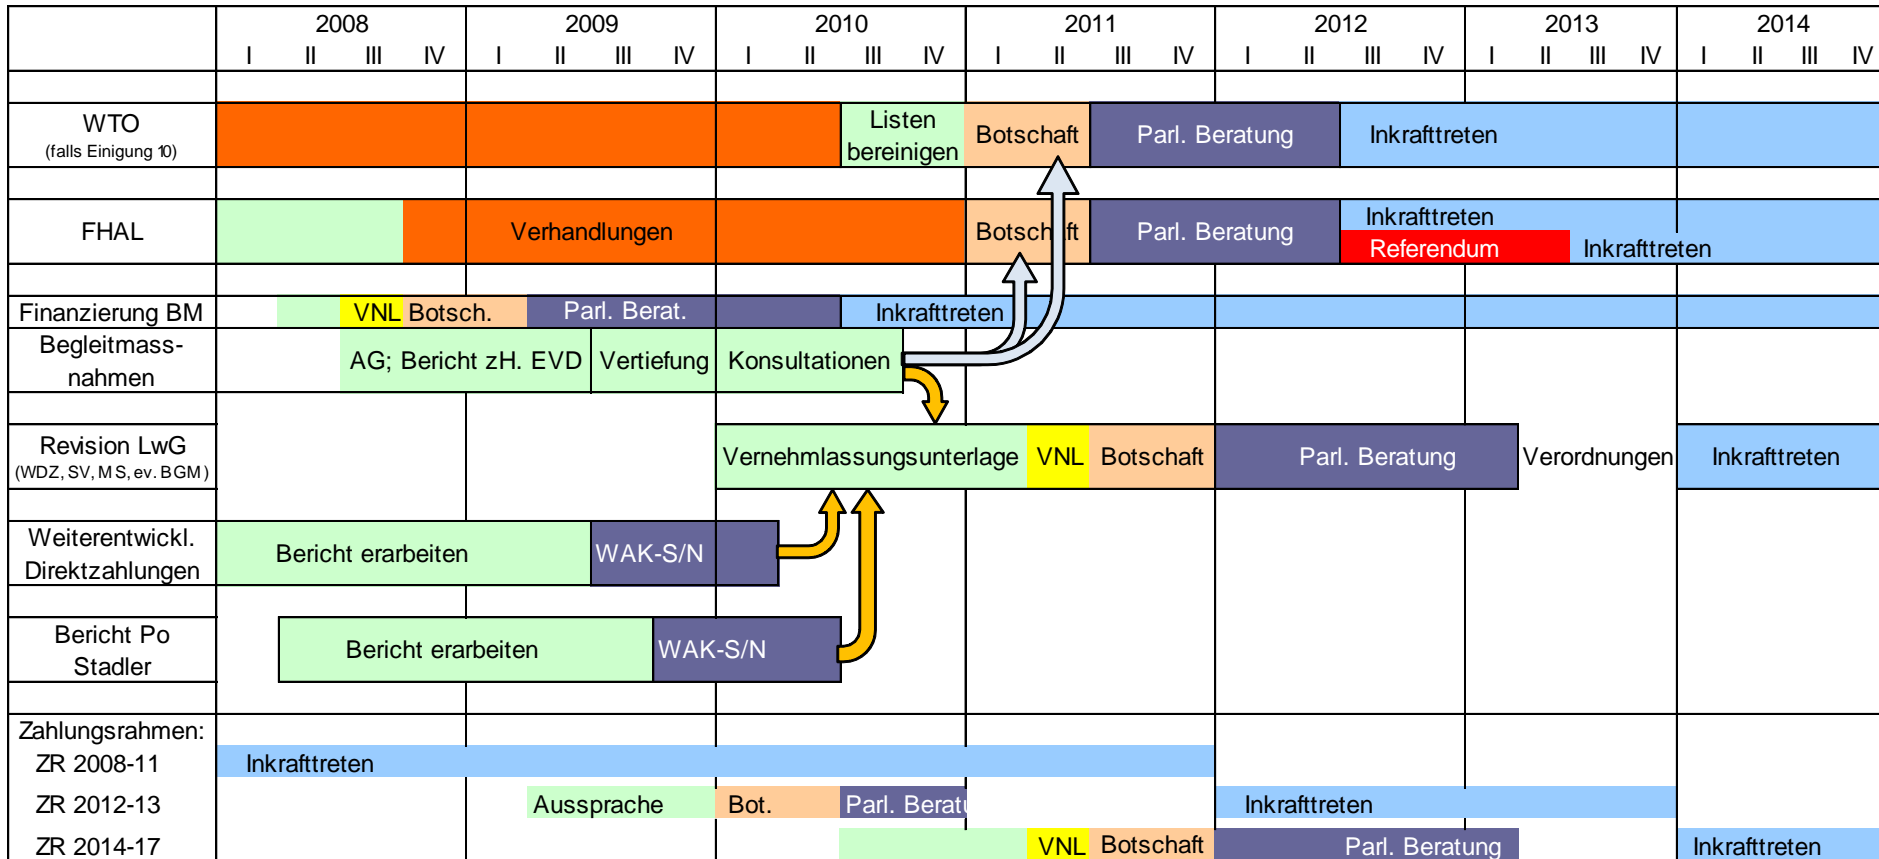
| | 2008 I II III IV | 2009 I II III IV | 2010 I II III IV | 2011 I II III IV | 2012 I II III IV | 2013 I II III IV | 2014 I II III IV |
|---|---|---|---|---|---|---|---|
| WTO (falls Einigung 10) | | | Listen bereinigen | Botschaft | Parl. Beratung | Inkrafttreten | |
| FHAL | | Verhandlungen | | Botschaft | Parl. Beratung | Inkrafttreten Referendum | Inkrafttreten |
| Finanzierung BM | VNL Botsch. | Parl. Berat. | Inkrafttreten | | | | |
| Begleitmassnahmen | AG; Bericht zH. EVD | Vertiefung | Konsultationen | | | | |
| Revision LwG (WDZ, SV, MS, ev. BGM) | | | Vernehmlassungsunterlage | VNL Botschaft | Parl. Beratung | Verordnungen | Inkrafttreten |
| Weiterentwickl. Direktzahlungen | Bericht erarbeiten | WAK-S/N | | | | | |
| Bericht Po Stadler | Bericht erarbeiten | WAK-S/N | | | | | |
| Zahlungsrahmen: ZR 2008-11 | Inkrafttreten | | | | | | |
| ZR 2012-13 | | Aussprache | Bot. Parl. Beratu | | Inkrafttreten | | |
| ZR 2014-17 | | | | VNL Botschaft | Parl. Beratung | | Inkrafttreten |